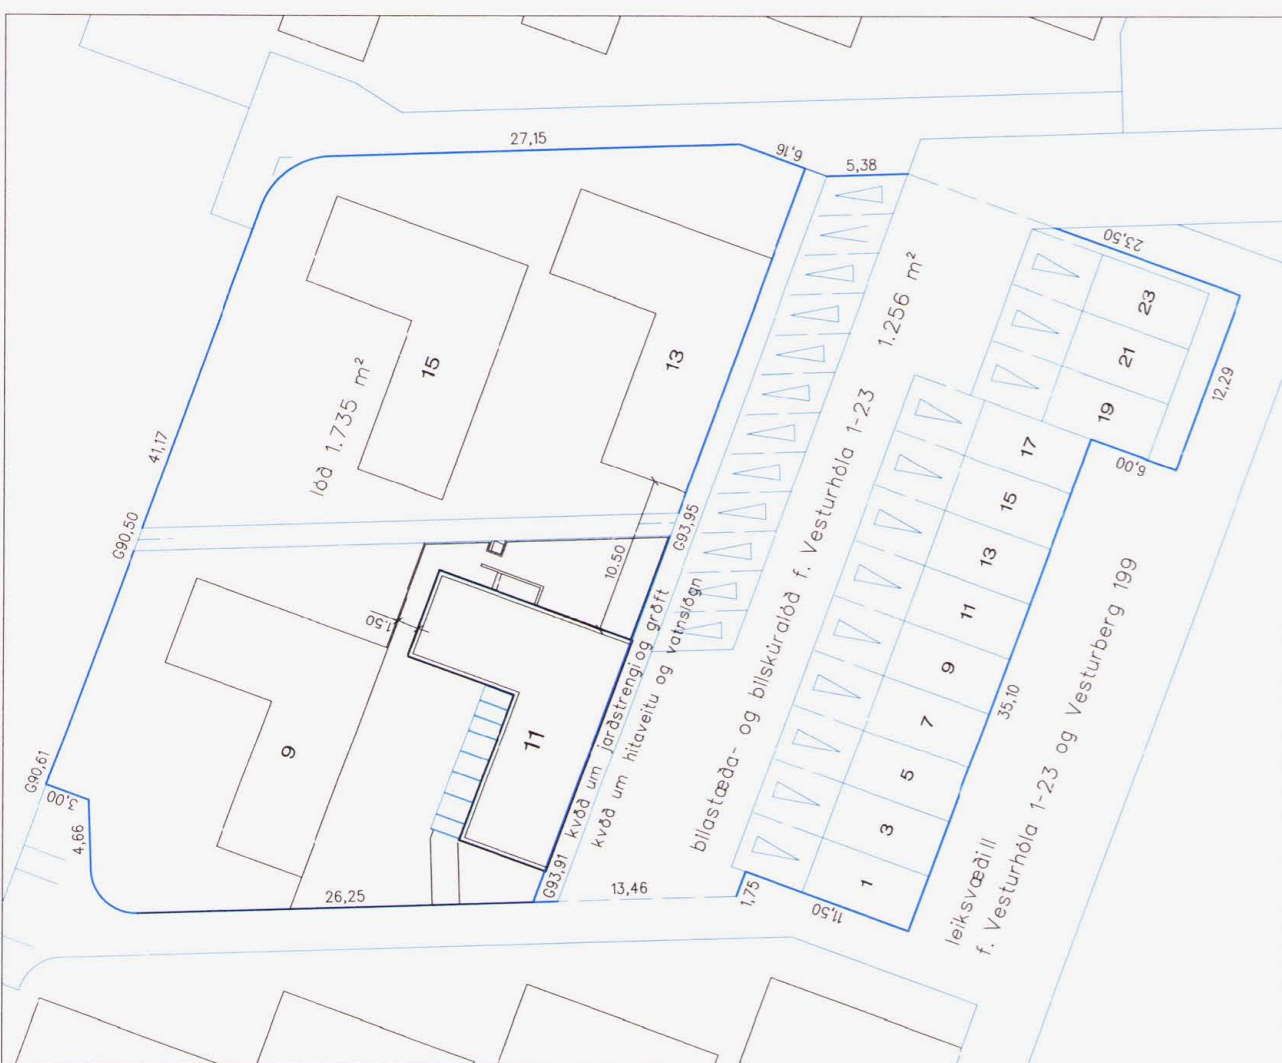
27,15
6,16
5,38
23,50
1.256 m²
23
21
19
12,29
6,00
17
15
13
11
9
7
5
3
1
15
13
lóð 1.735 m²
41,17
G90,50
G93,95
10,50
1,50
kvöð um jarðstreng og gröft
kvöð um hitaveitu og vatnslögn
bílastæða- og bílskúralóð f. Vesturhóla 1-23
35,10
Vesturhóla 1-23 og Vesturberg 199
leiksvæði
f. Vesturhóla 1-23 og Vesturberg 199
11
9
G90,61
3,00
4,66
26,25
G93,91
13,46
1,75
11,50